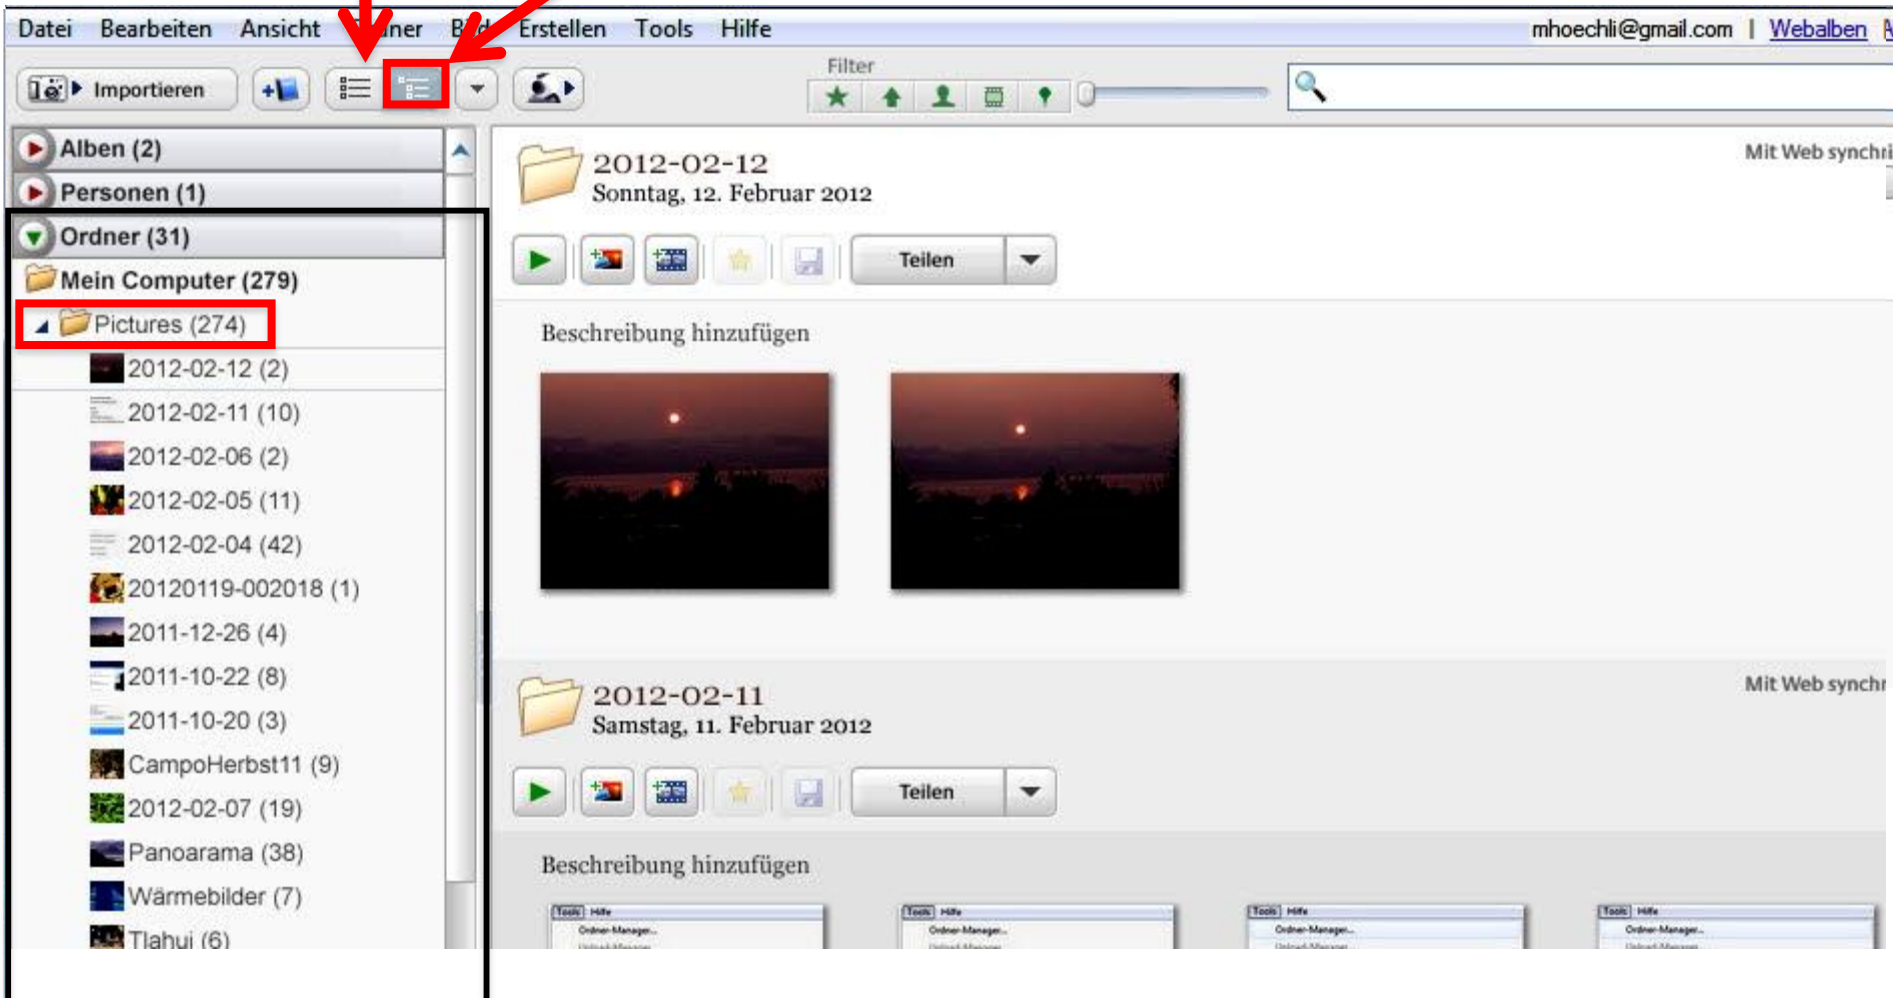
Datei Bearbeiten Ansicht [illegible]ner B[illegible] Erstellen Tools Hilfe mhoechli@gmail.com | Webalben

Importieren

Filter

Alben (2)
Personen (1)
Ordner (31)
Mein Computer (279)
Pictures (274)
2012-02-12 (2)
2012-02-11 (10)
2012-02-06 (2)
2012-02-05 (11)
2012-02-04 (42)
20120119-002018 (1)
2011-12-26 (4)
2011-10-22 (8)
2011-10-20 (3)
CampoHerbst11 (9)
2012-02-07 (19)
Panoarama (38)
Wärmebilder (7)
Tlahui (6)

2012-02-12
Sonntag, 12. Februar 2012
Mit Web synchri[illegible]

Teilen

Beschreibung hinzufügen

2012-02-11
Samstag, 11. Februar 2012
Mit Web synchr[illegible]

Teilen

Beschreibung hinzufügen

Tools Hilfe
Ordner-Manager...
Tools Hilfe
Ordner-Manager...
Tools Hilfe
Ordner-Manager...
Tools Hilfe
Ordner-Manager...